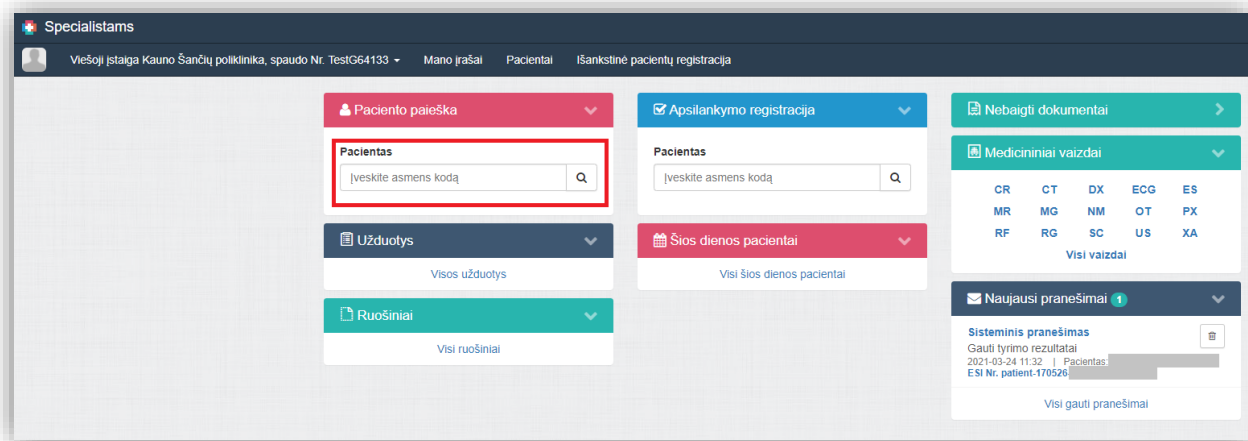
Specialistams

Viešoji įstaiga Kauno Šančių poliklinika, spaudo Nr. TestG64133 Mano įrašai Pacientai Išankstinė pacientų registracija

Paciento paieška

Pacientas

Įveskite asmens kodą

Užduotys

Visos užduotys

Ruošiniai

Visi ruošiniai

Apsilankymo registracija

Pacientas

Įveskite asmens kodą

Šios dienos pacientai

Visi šios dienos pacientai

Nebaigti dokumentai

Medicininiai vaizdai

| CR | CT | DX | ECG | ES |
|---|---|---|---|---|
| MR | MG | NM | OT | PX |
| RF | RG | SC | US | XA |

Visi vaizdai

Naujausi pranešimai 1

Sisteminis pranešimas
Gauti tyrimo rezultatai
2021-03-24 11:32 | Pacientas: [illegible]
ESI Nr. patient-170526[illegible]

Visi gauti pranešimai